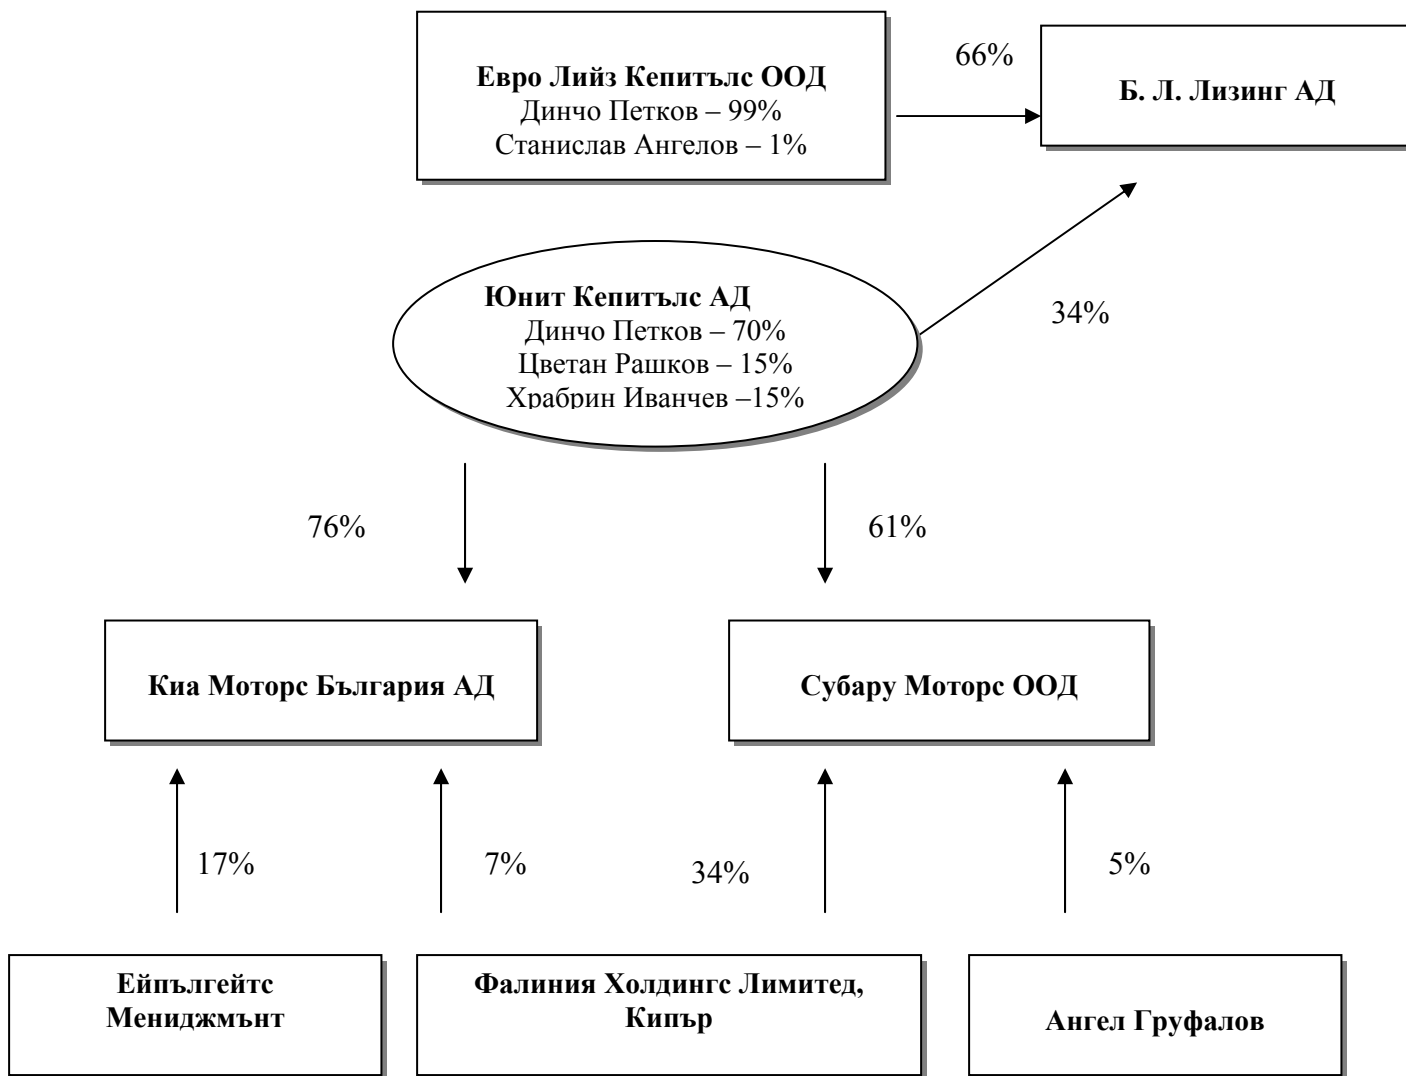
Евро Лийз Кепитълс ООД
Динчо Петков – 99%
Станислав Ангелов – 1%

66%

Б. Л. Лизинг АД

Юнит Кепитълс АД
Динчо Петков – 70%
Цветан Рашков – 15%
Храбрин Иванчев –15%

34%

76%

61%

Киа Моторс България АД

Субару Моторс ООД

17%

7%

34%

5%

Ейпългейтс Мениджмънт

Фалиния Холдингс Лимитед, Кипър

Ангел Груфалов